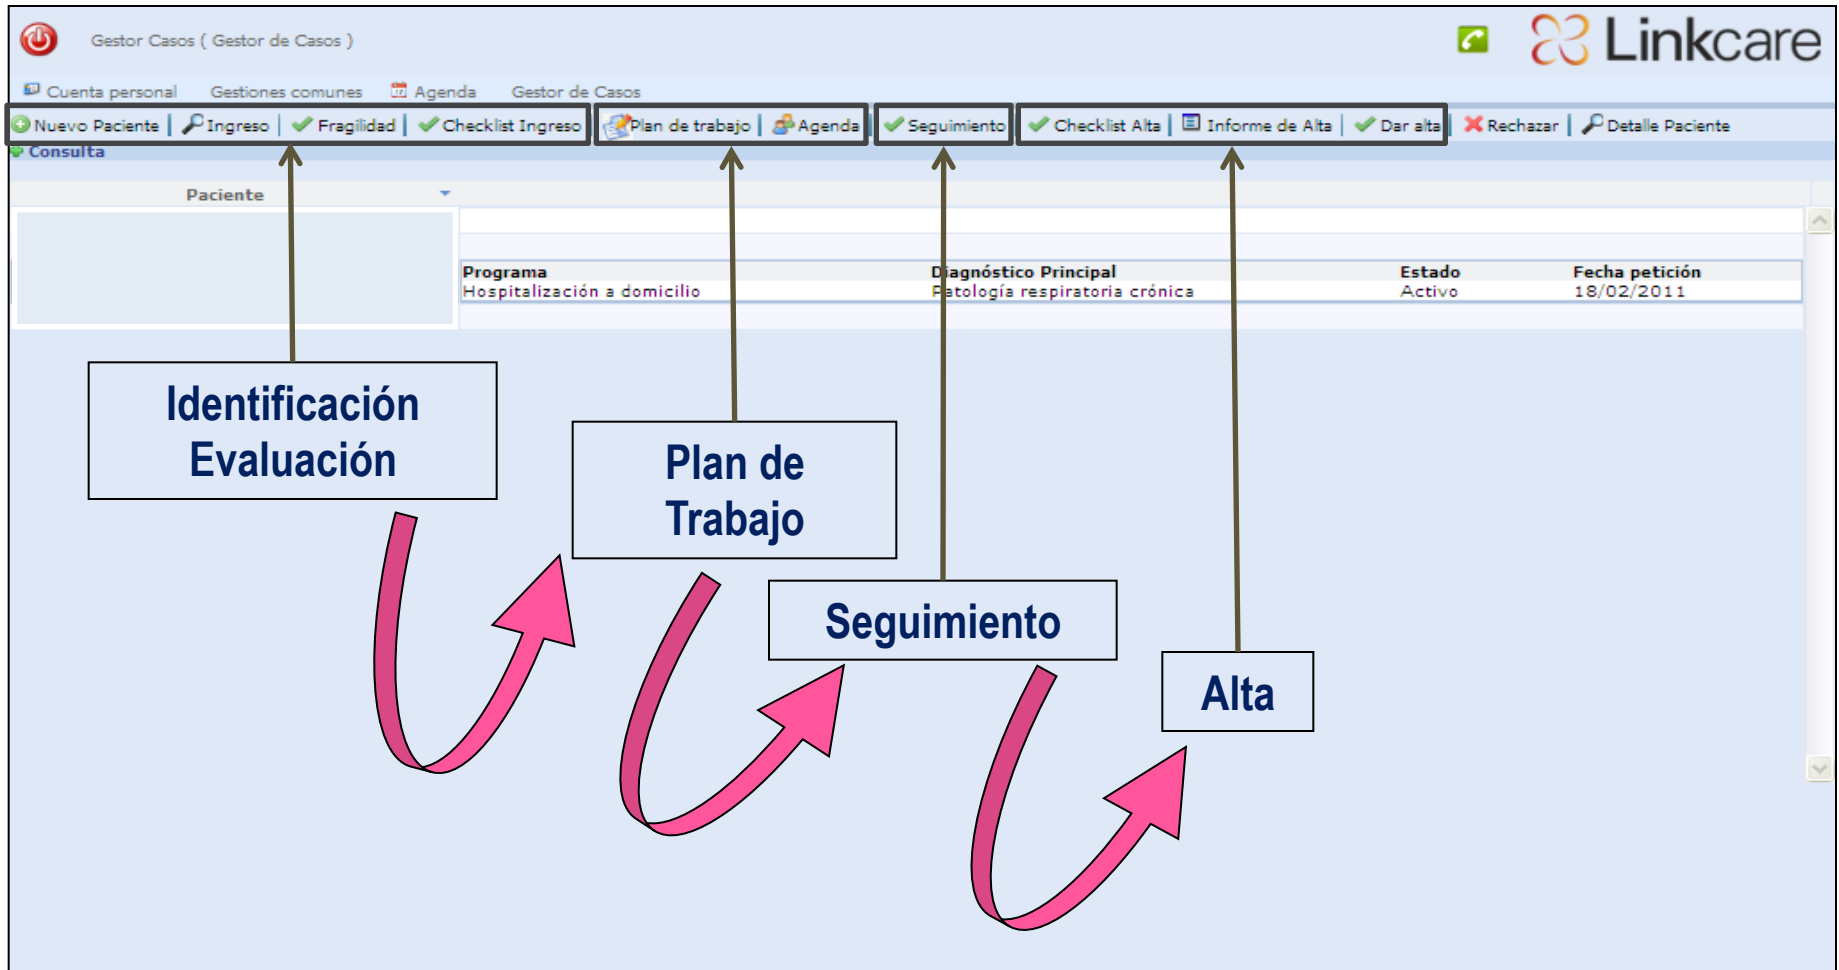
Gestor Casos ( Gestor de Casos )

Linkcare

Cuenta personal Gestiones comunes Agenda Gestor de Casos

Nuevo Paciente | Ingreso | Fragilidad | Checklist Ingreso | Plan de trabajo | Agenda | Seguimiento | Checklist Alta | Informe de Alta | Dar alta | Rechazar | Detalle Paciente

Consulta

Paciente

| Programa | Diagnóstico Principal | Estado | Fecha petición |
|---|---|---|---|
| Hospitalización a domicilio | Patología respiratoria crónica | Activo | 18/02/2011 |

Identificación Evaluación

Plan de Trabajo

Seguimiento

Alta